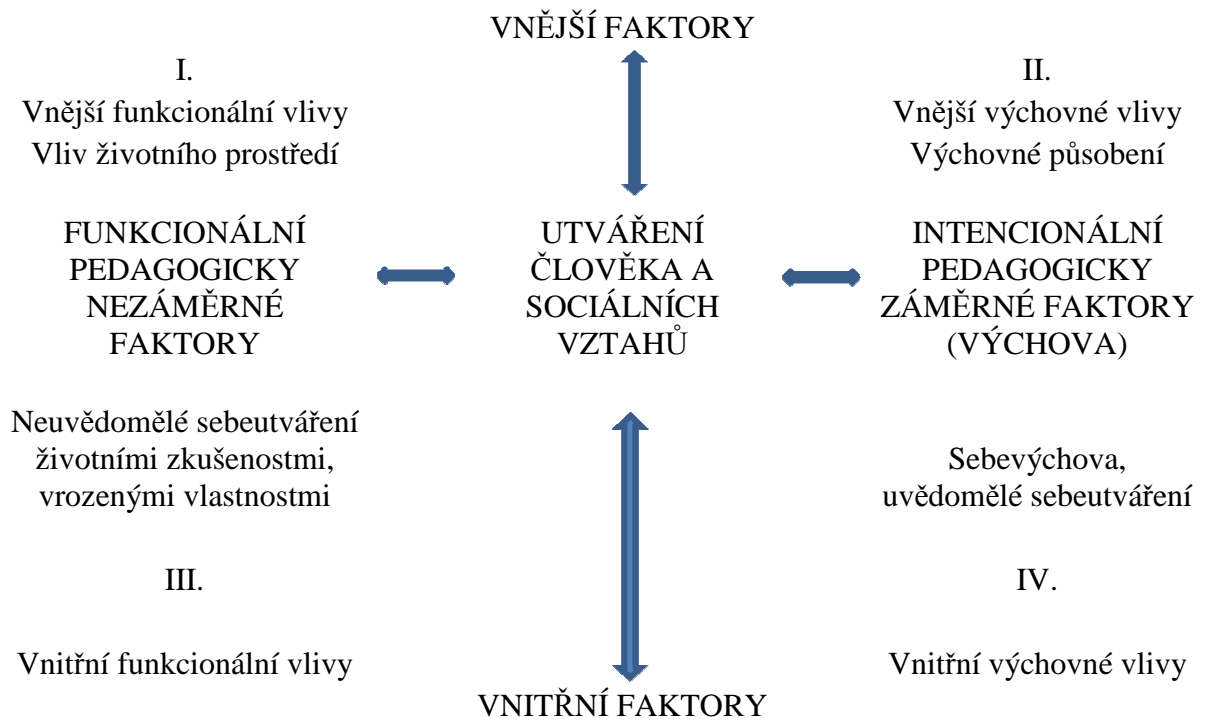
VNĚJŠÍ FAKTORY

I.
Vnější funkcionální vlivy
Vliv životního prostředí

II.
Vnější výchovné vlivy
Výchovné působení

FUNKCIONÁLNÍ PEDAGOGICKY NEZÁMĚRNÉ FAKTORY

UTVÁŘENÍ ČLOVĚKA A SOCIÁLNÍCH VZTAHŮ

INTENCIONÁLNÍ PEDAGOGICKY ZÁMĚRNÉ FAKTORY (VÝCHOVA)

Neuvědomělé sebeutváření životními zkušenostmi, vrozenými vlastnostmi

Sebevýchova, uvědomělé sebeutváření

III.

IV.

Vnitřní funkcionální vlivy

Vnitřní výchovné vlivy

VNITŘNÍ FAKTORY